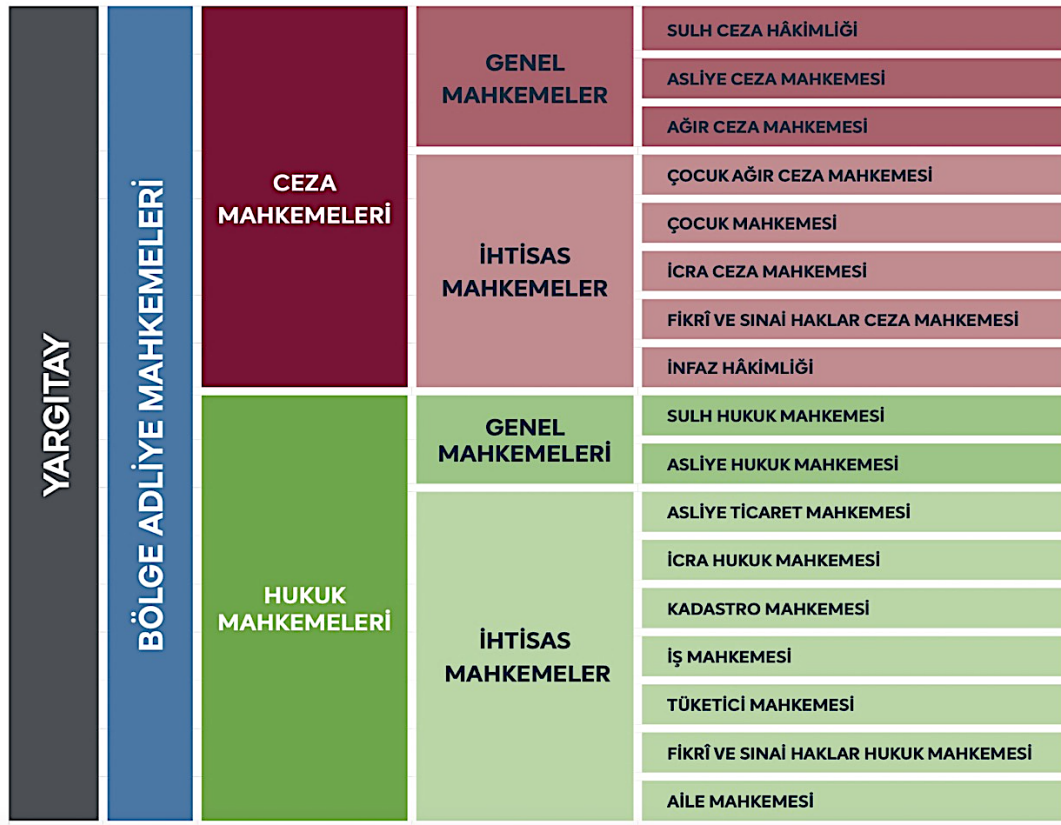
YARGITAY

BÖLGE ADLİYE MAHKEMELERİ

CEZA MAHKEMELERİ

GENEL MAHKEMELER

SULH CEZA HÂKİMLİĞİ

ASLİYE CEZA MAHKEMESİ

AĞIR CEZA MAHKEMESİ

İHTİSAS MAHKEMELER

ÇOCUK AĞIR CEZA MAHKEMESİ

ÇOCUK MAHKEMESİ

İCRA CEZA MAHKEMESİ

FİKRÎ VE SINAİ HAKLAR CEZA MAHKEMESİ

İNFAZ HÂKİMLİĞİ

HUKUK MAHKEMELERİ

GENEL MAHKEMELERİ

SULH HUKUK MAHKEMESİ

ASLİYE HUKUK MAHKEMESİ

İHTİSAS MAHKEMELER

ASLİYE TİCARET MAHKEMESİ

İCRA HUKUK MAHKEMESİ

KADASTRO MAHKEMESİ

İŞ MAHKEMESİ

TÜKETİCİ MAHKEMESİ

FİKRÎ VE SINAİ HAKLAR HUKUK MAHKEMESİ

AİLE MAHKEMESİ